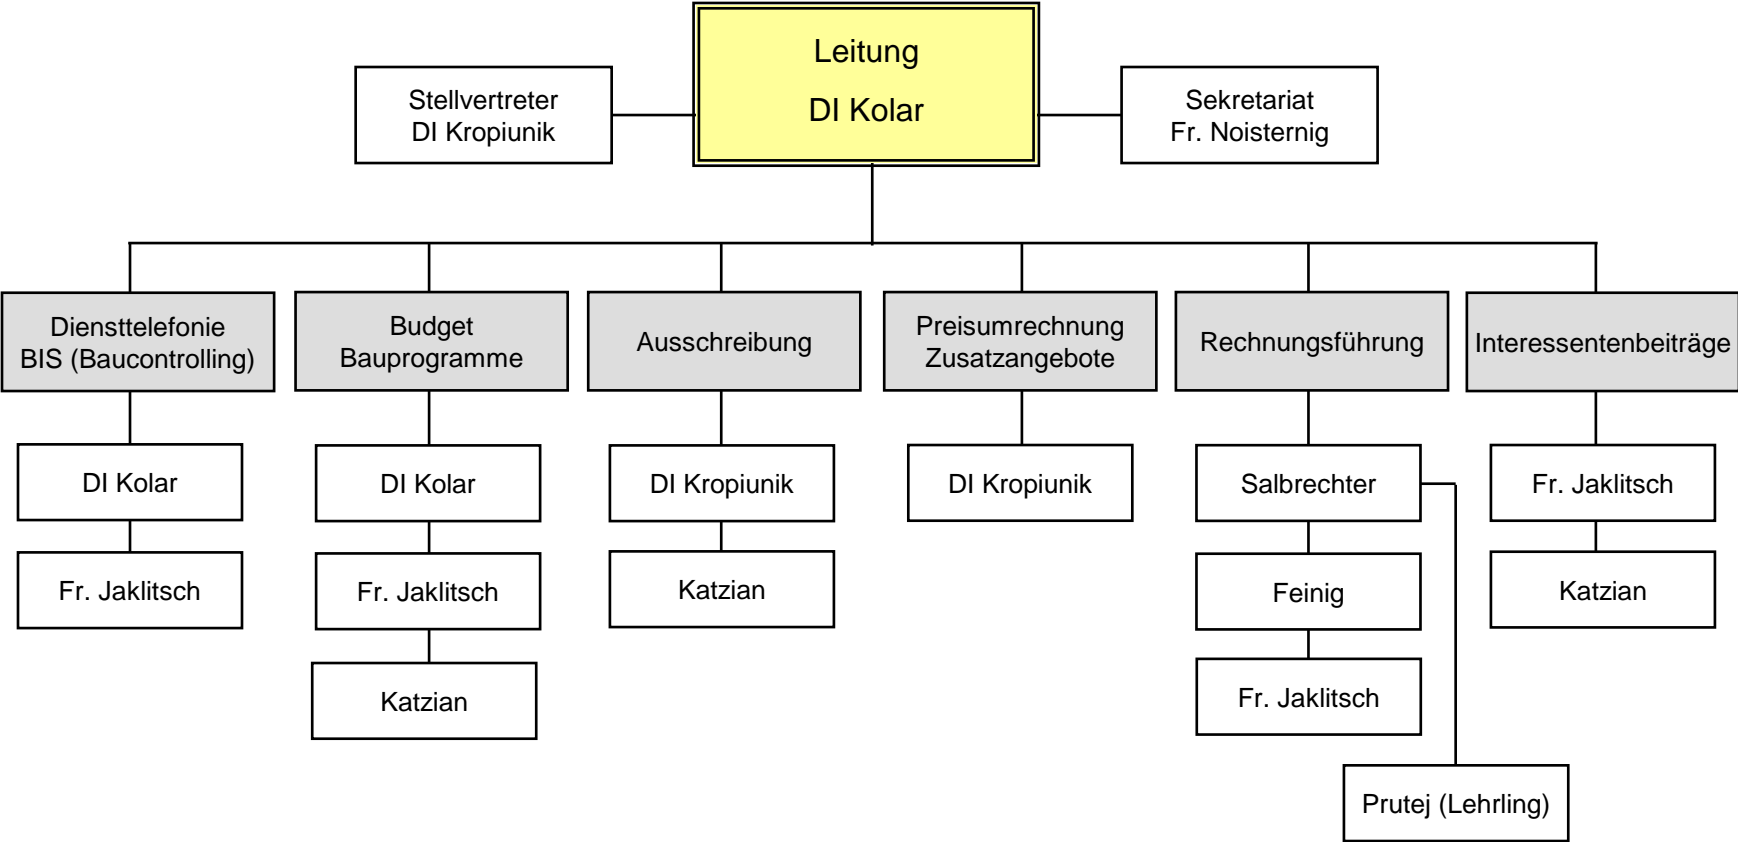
Stellvertreter
DI Kropiunik

Leitung
DI Kolar

Sekretariat
Fr. Noisternig

Diensttelefonie
BIS (Baucontrolling)

DI Kolar

Fr. Jaklitsch

Budget
Bauprogramme

DI Kolar

Fr. Jaklitsch

Katzian

Ausschreibung

DI Kropiunik

Katzian

Preisumrechnung
Zusatzangebote

DI Kropiunik

Rechnungsführung

Salbrechter

Feinig

Fr. Jaklitsch

Prutej (Lehrling)

Interessentenbeiträge

Fr. Jaklitsch

Katzian